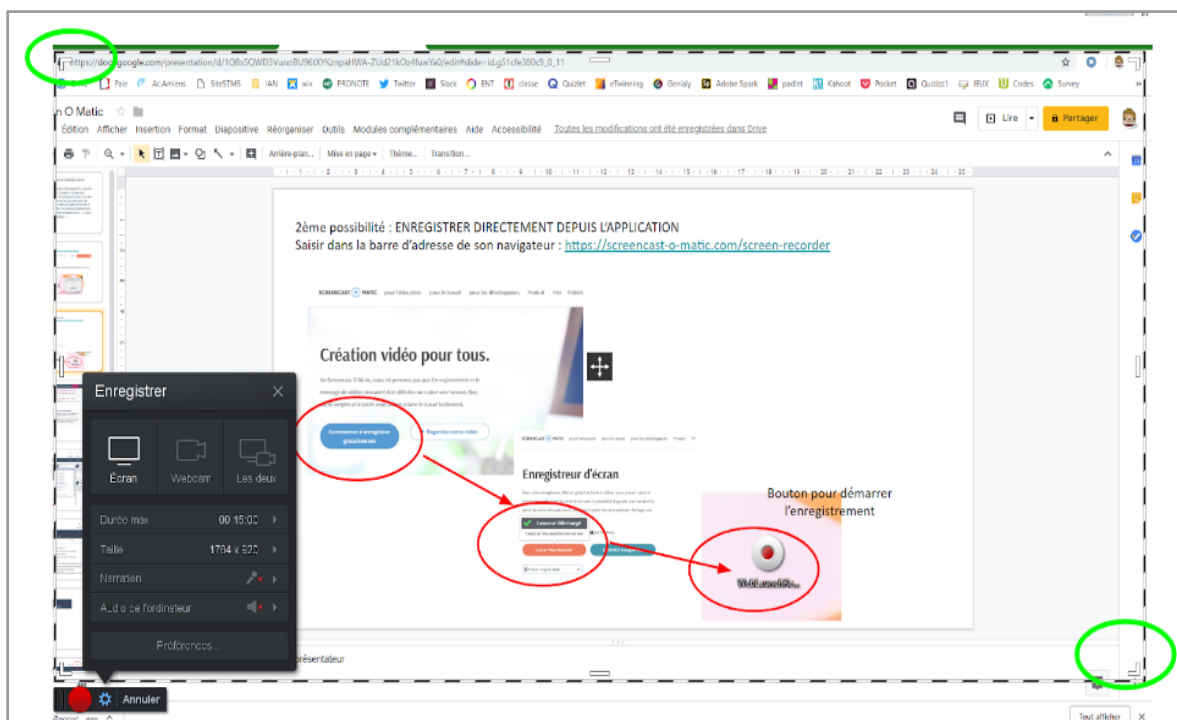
https://docs.google.com/presentation/d/1QBs5QWD3Vuno8U9600YKznpaHWA-ZUd21kOz4fuwYa0/edit#slide=id.g51cfe380c9_0_11

Paie Ac.Amiens SiteSTMS IAN wix PRONOTE Twitter Slack ENT classe Quizlet eTwinning Genialy Adobe Spark padlet Kahoot Pocket Quizizz1 JEUX Codes Survey

n O Matic

Édition Afficher Insertion Format Diapositive Réorganiser Outils Modules complémentaires Aide Accessibilité Toutes les modifications ont été enregistrées dans Drive

Lire Partager

Arrière-plan... Mise en page Thème... Transition...

2ème possibilité : ENREGISTRER DIRECTEMENT DEPUIS L'APPLICATION
Saisir dans la barre d'adresse de son navigateur : https://screencast-o-matic.com/screen-recorder

SCREENCAST O MATIC pour l'éducation pour le travail pour les développeurs Produit Prix Conseils

Création vidéo pour tous.

Commencez à enregistrer gratuitement

Regardez notre vidéo

Enregistreur d'écran

Lancer l'enregistreur

Bouton pour démarrer l'enregistrement

Enregistrer

Écran Webcam Les deux

Durée max 00:15:00

Taille 1784 x 520

Narration

Audio de l'ordinateur

Préférences...

Annuler

présentateur

Tout afficher